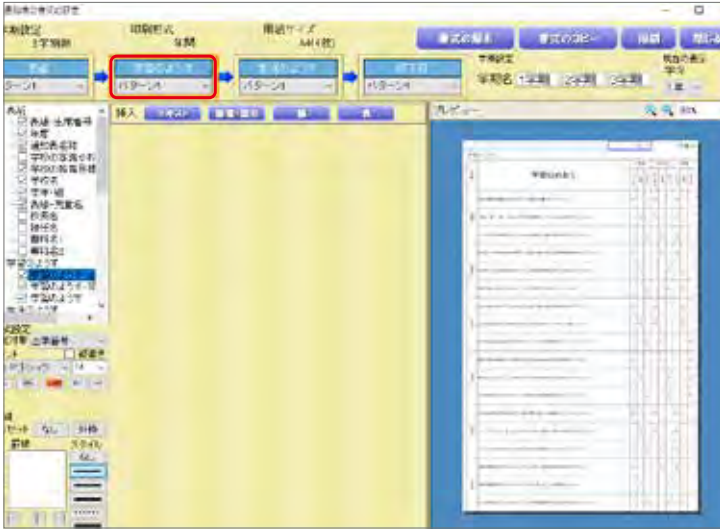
通知表の書式設定

学期設定
3学期制

印刷形式
片面

用紙サイズ
A4(縦)

書式の編集　書式のコピー　保存　閉じる

表紙
パターン1

学習のようす
パターン1

生活のようす
パターン1

修了証
パターン1

学期設定
学期名 1学期 2学期 3学期

現在の表示学期
1学期

挿入　テキスト　画像・図形　線　表

プレビュー

表紙
表紙-出席番号
年度
通知表名称
学校の写真や画
学校の校章
学校名
学年・組
氏名-児童名
校長名
担任名
教科名1
教科名2
学習のようす
学習のようす
学習のようす
学習のようす

設定
出席番号

線
なし
罫線
スタイル
なし

学習のようす